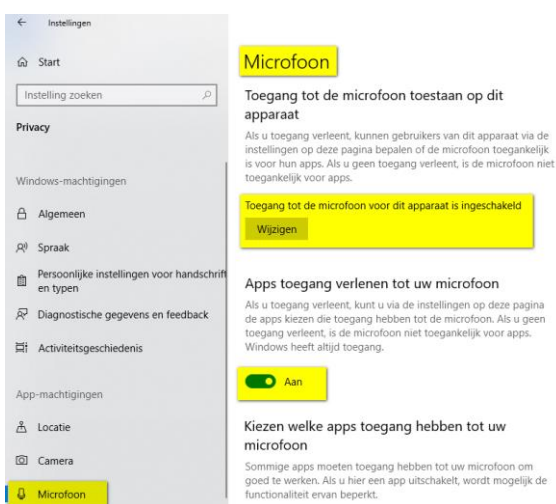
Instellingen

Start

Instelling zoeken

Privacy

Windows-machtigingen

Algemeen

Spraak

Persoonlijke instellingen voor handschrift en typen

Diagnostische gegevens en feedback

Activiteitsgeschiedenis

App-machtigingen

Locatie

Camera

Microfoon

Microfoon

Toegang tot de microfoon toestaan op dit apparaat

Als u toegang verleent, kunnen gebruikers van dit apparaat via de instellingen op deze pagina bepalen of de microfoon toegankelijk is voor hun apps. Als u geen toegang verleent, is de microfoon niet toegankelijk voor apps.

Toegang tot de microfoon voor dit apparaat is ingeschakeld

Wijzigen

Apps toegang verlenen tot uw microfoon

Als u toegang verleent, kunt u via de instellingen op deze pagina de apps kiezen die toegang hebben tot de microfoon. Als u geen toegang verleent, is de microfoon niet toegankelijk voor apps. Windows heeft altijd toegang.

Aan

Kiezen welke apps toegang hebben tot uw microfoon

Sommige apps moeten toegang hebben tot uw microfoon om goed te werken. Als u hier een app uitschakelt, wordt mogelijk de functionaliteit ervan beperkt.